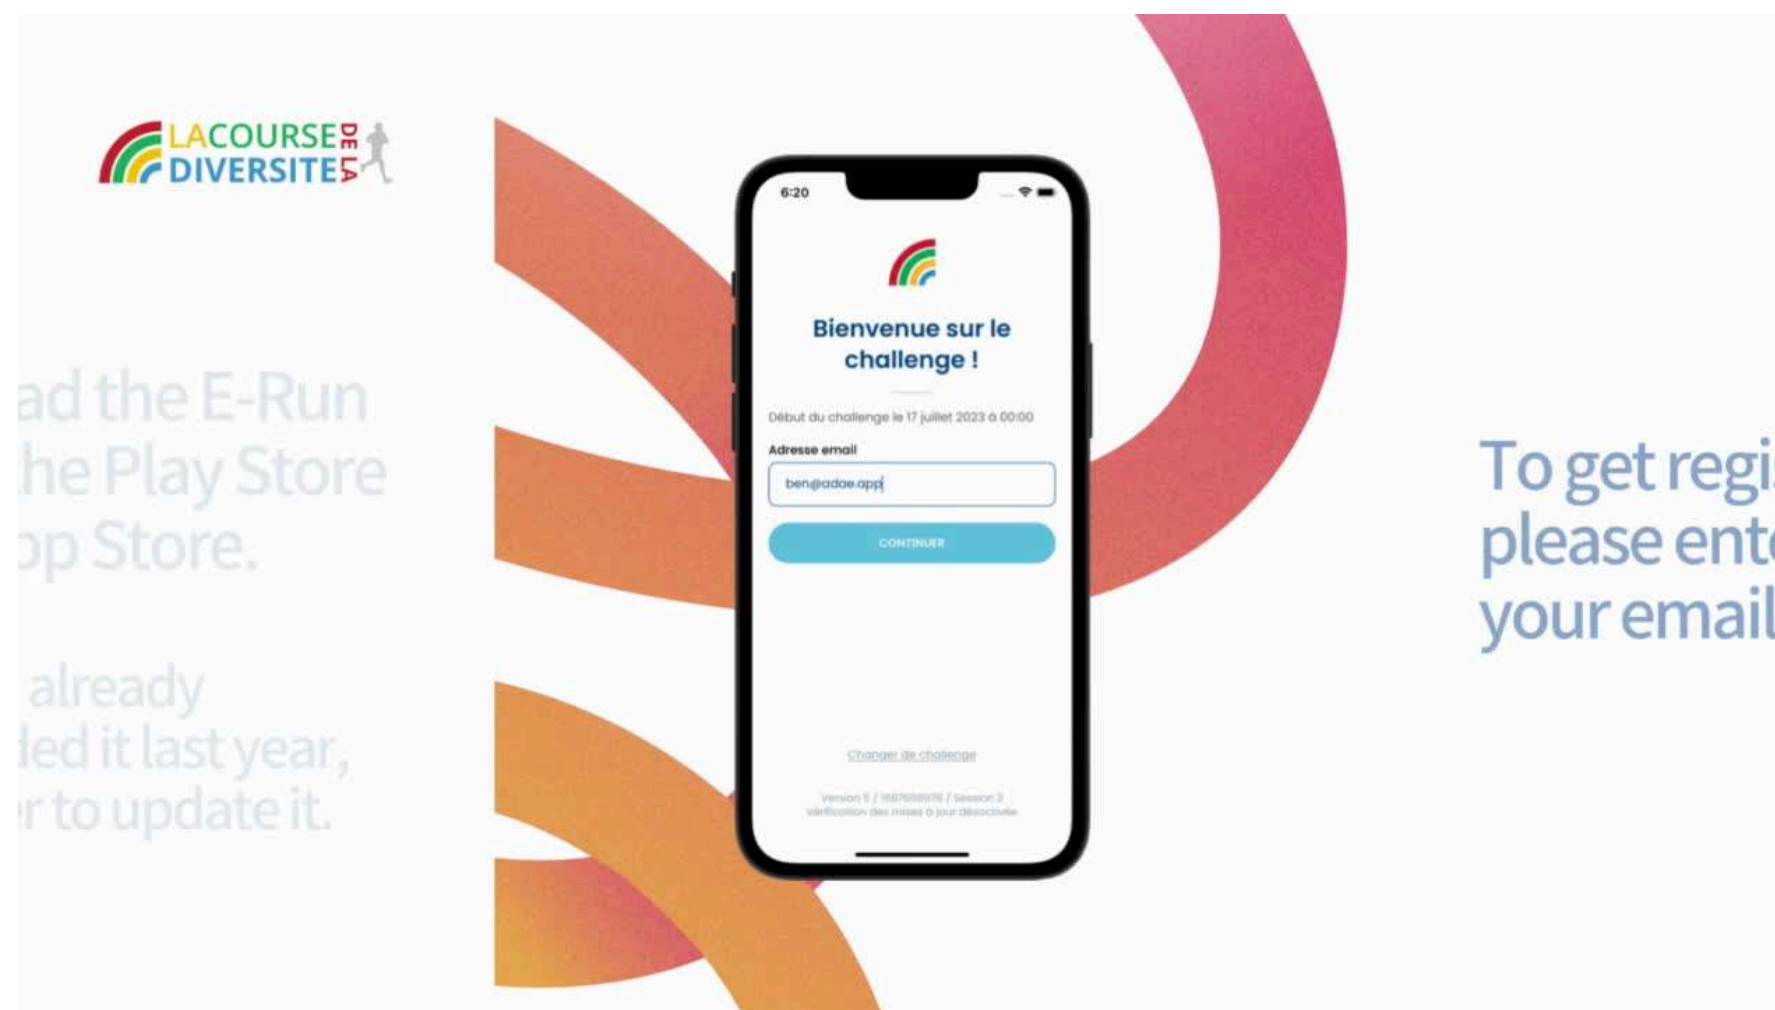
LACOURSE DE LA DIVERSITE

ad the E-Run
he Play Store
pp Store.

already
led it last year,
r to update it.

6:20

Bienvenue sur le challenge !

Début du challenge le 17 juillet 2023 à 00:00

Adresse email

ben@adae.app

CONTINUER

Changer de challenge

Version 5 / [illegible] / Session 3
vérification des mises à jour désactivée

To get regi
please ent
your email